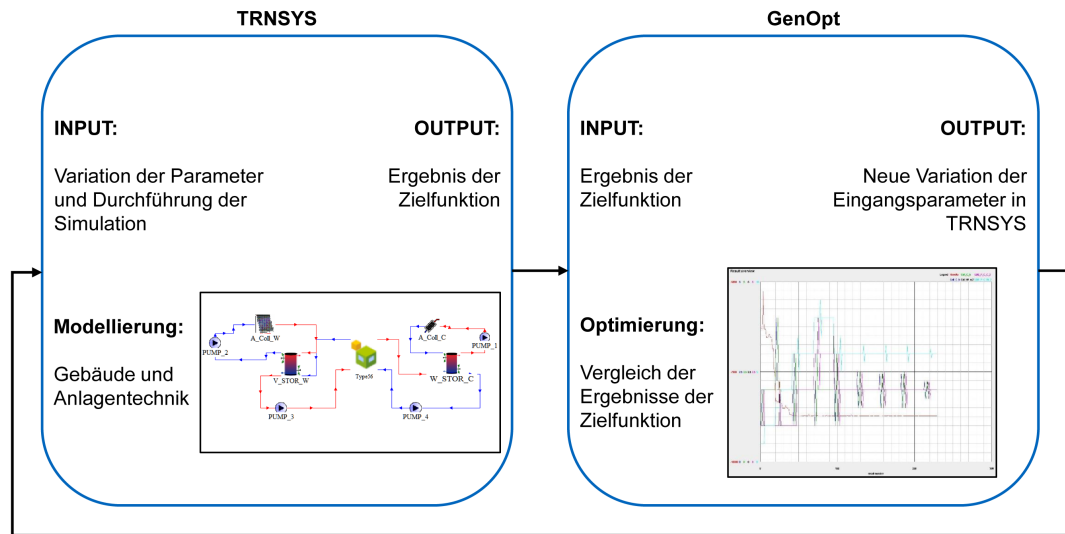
TRNSYS

INPUT:

Variation der Parameter und Durchführung der Simulation

OUTPUT:

Ergebnis der Zielfunktion

Modellierung:

Gebäude und Anlagentechnik

A_Coll_W
PUMP_2
V_STOR_W
Type56
A_Coll_C
PUMP_1
W_STOR_C
PUMP_3
PUMP_4

GenOpt

INPUT:

Ergebnis der Zielfunktion

OUTPUT:

Neue Variation der Eingangsparameter in TRNSYS

Optimierung:

Vergleich der Ergebnisse der Zielfunktion

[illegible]